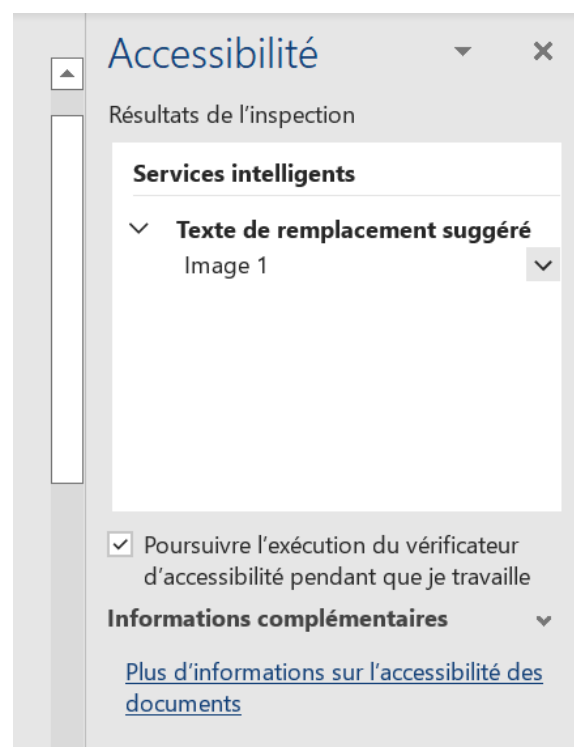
Accessibilité

Résultats de l'inspection

Services intelligents

Texte de remplacement suggéré

Image 1

Poursuivre l'exécution du vérificateur d'accessibilité pendant que je travaille

Informations complémentaires

Plus d'informations sur l'accessibilité des documents